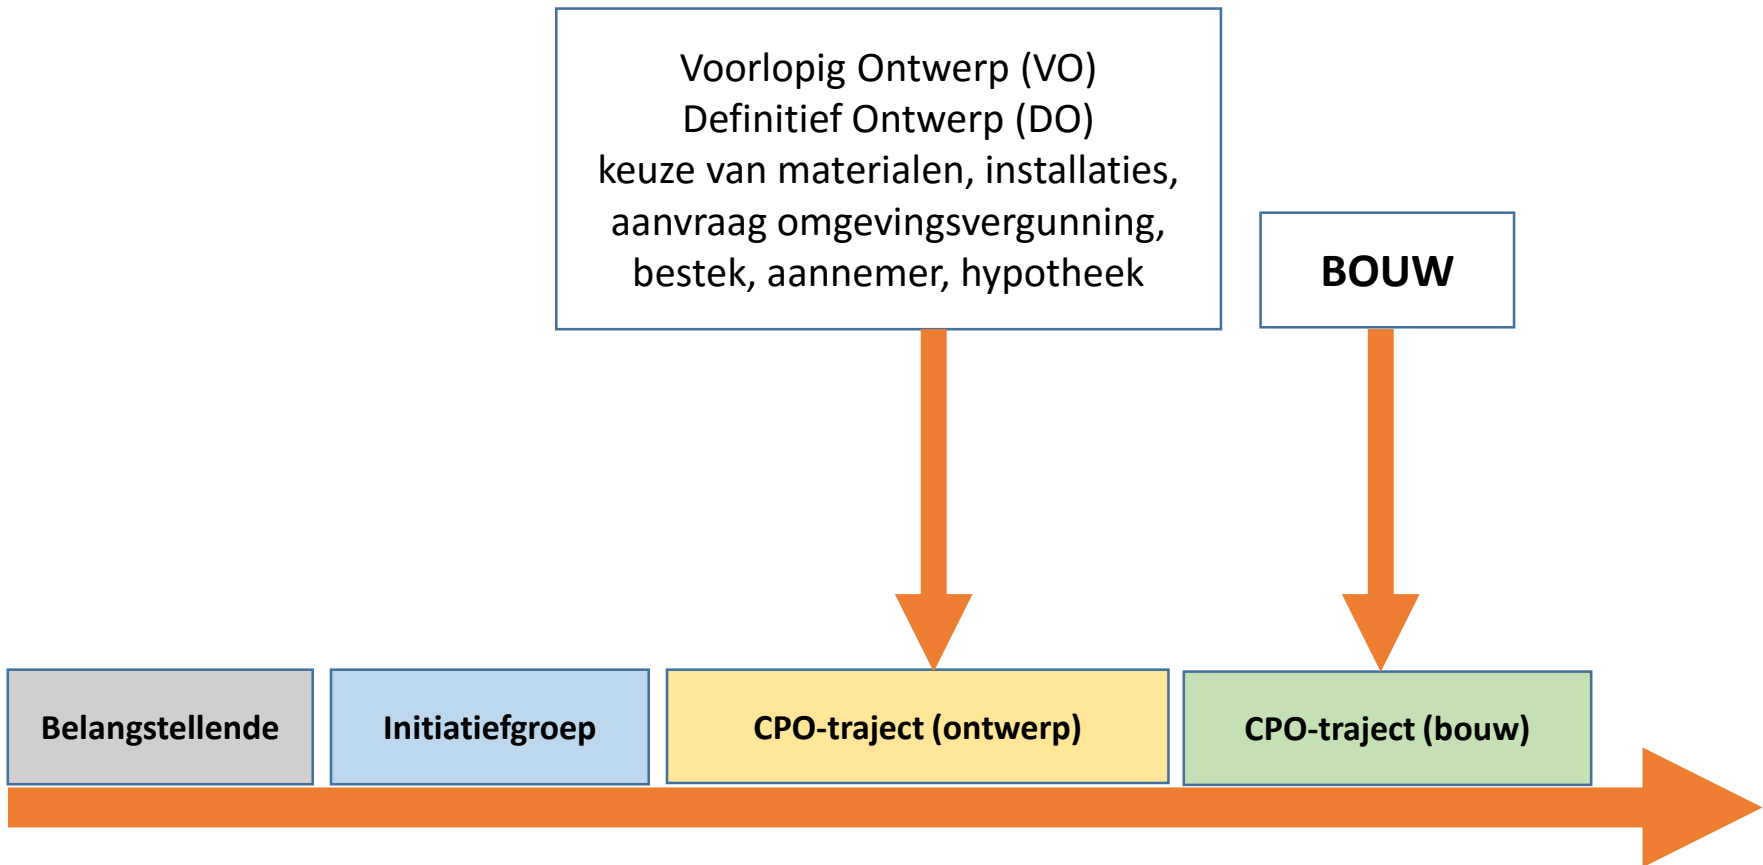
Voorlopig Ontwerp (VO)
Definitief Ontwerp (DO)
keuze van materialen, installaties, aanvraag omgevingsvergunning, bestek, aannemer, hypotheek

BOUW

Belangstellende

Initiatiefgroep

CPO-traject (ontwerp)

CPO-traject (bouw)